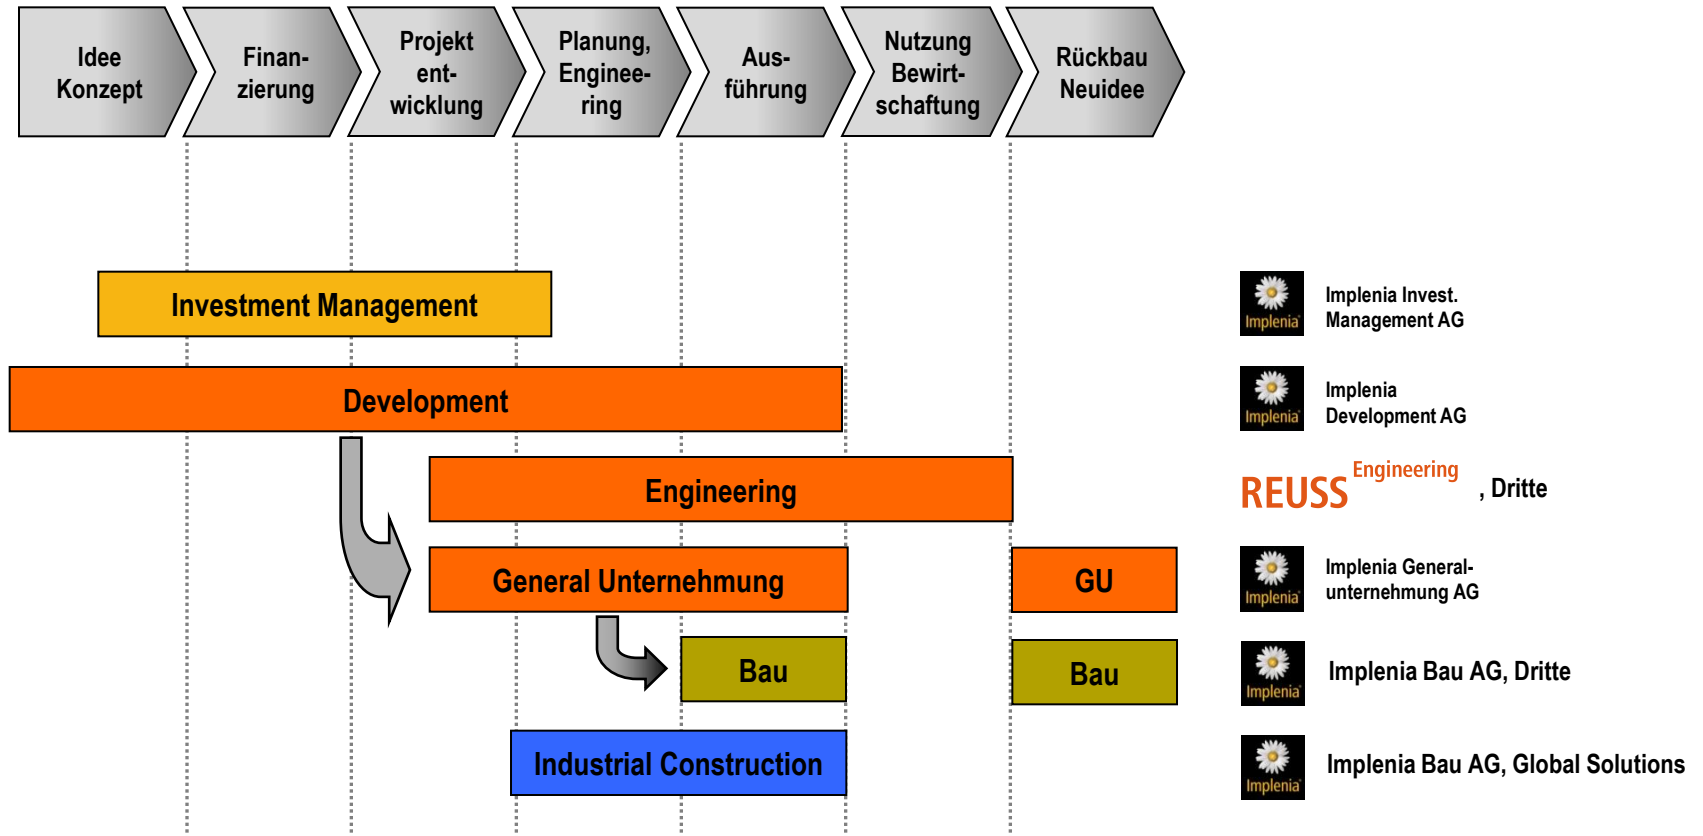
Idee Konzept

Finanzierung

Projektentwicklung

Planung, Engineering

Ausführung

Nutzung Bewirtschaftung

Rückbau Neuidee

Investment Management

Development

Engineering

General Unternehmung

GU

Bau

Bau

Industrial Construction

Implenia

Implenia Invest. Management AG

Implenia

Implenia Development AG

REUSS Engineering , Dritte

Implenia

Implenia Generalunternehmung AG

Implenia

Implenia Bau AG, Dritte

Implenia

Implenia Bau AG, Global Solutions